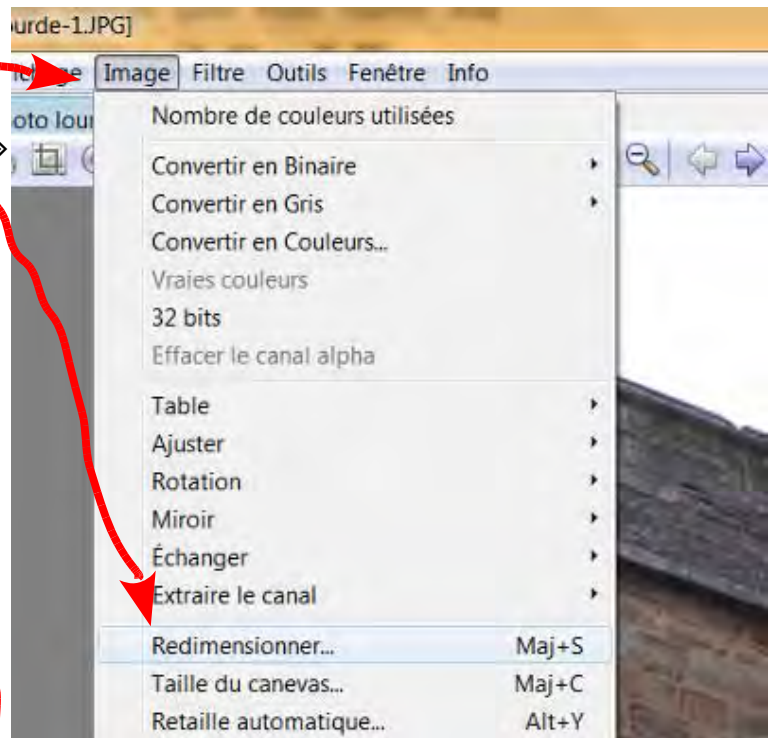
ourde-1.JPG]

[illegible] Image Filtre Outils Fenêtre Info

oto lour

Nombre de couleurs utilisées

Convertir en Binaire
Convertir en Gris
Convertir en Couleurs...
Vraies couleurs
32 bits
Effacer le canal alpha

Table
Ajuster
Rotation
Miroir
Échanger
Extraire le canal

Redimensionner... Maj+S
Taille du canevas... Maj+C
Retaille automatique... Alt+Y